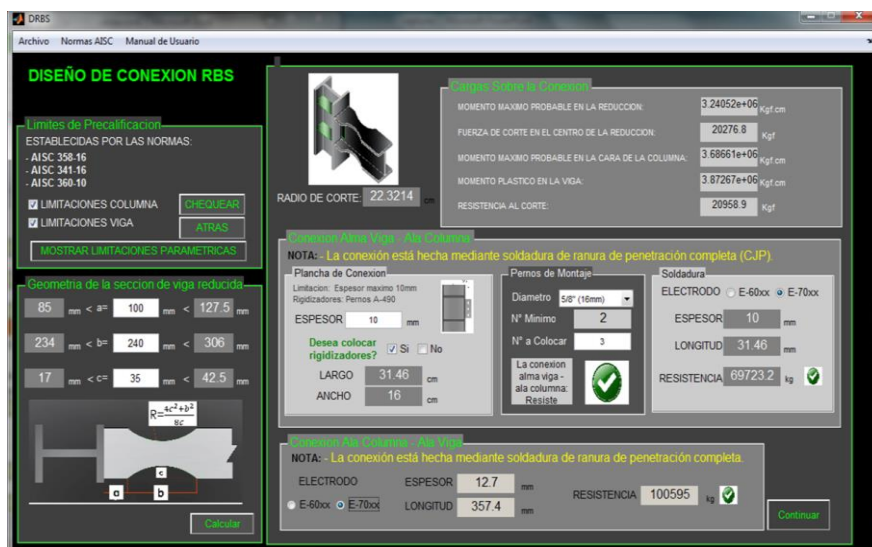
DRBS

Archivo Normas AISC Manual de Usuario

DISEÑO DE CONEXION RBS

Limites de Precalificacion
ESTABLECIDAS POR LAS NORMAS:
- AISC 358-16
- AISC 341-16
- AISC 360-10

LIMITACIONES COLUMNA
LIMITACIONES VIGA
CHEQUEAR
ATRAS
MOSTRAR LIMITACIONES PARAMETRICAS

Geometria de la seccion de viga reducida
| 85 | mm < a= | 100 | mm < | 127.5 | mm |
|---|---|---|---|---|---|
| 234 | mm < b= | 240 | mm < | 306 | mm |
| 17 | mm < c= | 35 | mm < | 42.5 | mm |

$R=\frac{4c^2+b^2}{8c}$
c
a
b

Calcular

RADIO DE CORTE: 22.3214 cm

Cargas Sobre la Conexion
MOMENTO MAXIMO PROBABLE EN LA REDUCCION: 3.24052e+06 Kgf.cm
FUERZA DE CORTE EN EL CENTRO DE LA REDUCCION: 20276.8 Kgf
MOMENTO MAXIMO PROBABLE EN LA CARA DE LA COLUMNA: 3.68661e+06 Kgf.cm
MOMENTO PLASTICO EN LA VIGA: 3.87267e+06 Kgf.cm
RESISTENCIA AL CORTE: 20958.9 Kgf

Conexion Alma Viga - Ala Columna
NOTA: - La conexión está hecha mediante soldadura de ranura de penetración completa (CJP).

Plancha de Conexion
Limitacion: Espesor maximo 10mm
Rigidizadores: Pernos A-490
ESPESOR 10 mm
Desea colocar rigidizadores? Si No
LARGO 31.46 cm
ANCHO 16 cm

Pernos de Montaje
Diametro 5/8" (16mm)
N° Minimo 2
N° a Colocar 3
La conexion alma viga - ala columna: Resiste

Soldadura
ELECTRODO E-60xx E-70xx
ESPESOR 10 mm
LONGITUD 31.46 mm
RESISTENCIA 69723.2 kg

Conexion Ala Columna - Ala Viga
NOTA: - La conexión está hecha mediante soldadura de ranura de penetración completa.
ELECTRODO
E-60xx E-70xx
ESPESOR 12.7 mm
LONGITUD 357.4 mm
RESISTENCIA 100595 kg

Continuar